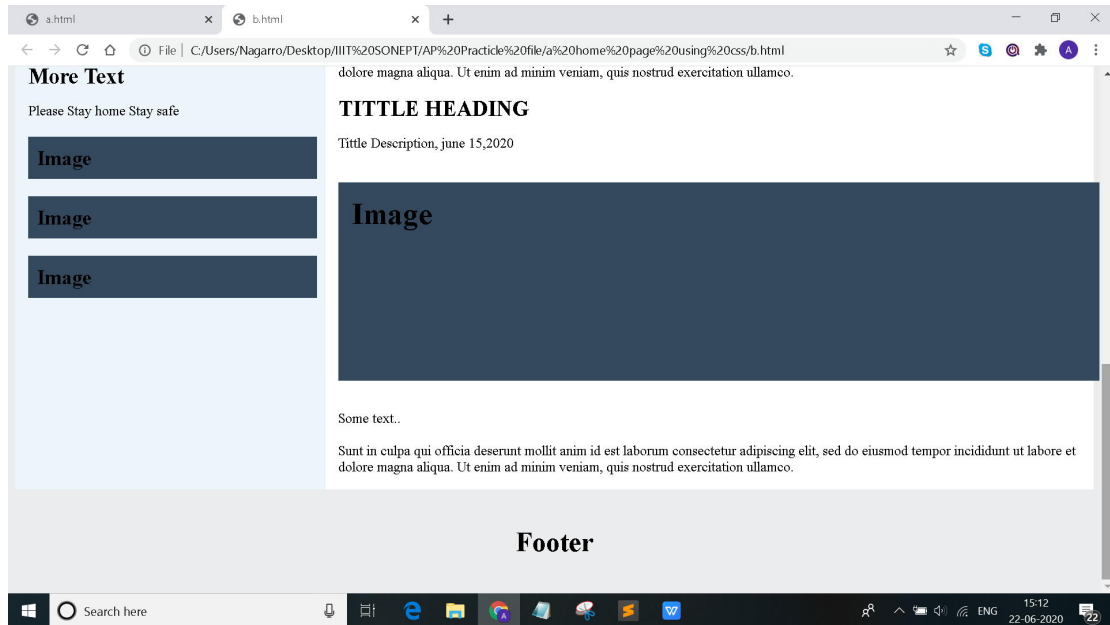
a.html
b.html
File | C:/Users/Nagarro/Desktop/IIIT%20SONEPT/AP%20Practicle%20file/a%20home%20page%20using%20css/b.html

More Text

Please Stay home Stay safe

Image

Image

Image

dolore magna aliqua. Ut enim ad minim veniam, quis nostrud exercitation ullamco.

TITTLE HEADING

Tittle Description, june 15,2020

Image

Some text..

Sunt in culpa qui officia deserunt mollit anim id est laborum consectetur adipiscing elit, sed do eiusmod tempor incididunt ut labore et dolore magna aliqua. Ut enim ad minim veniam, quis nostrud exercitation ullamco.

Footer

Search here
ENG
15:12
22-06-2020
22